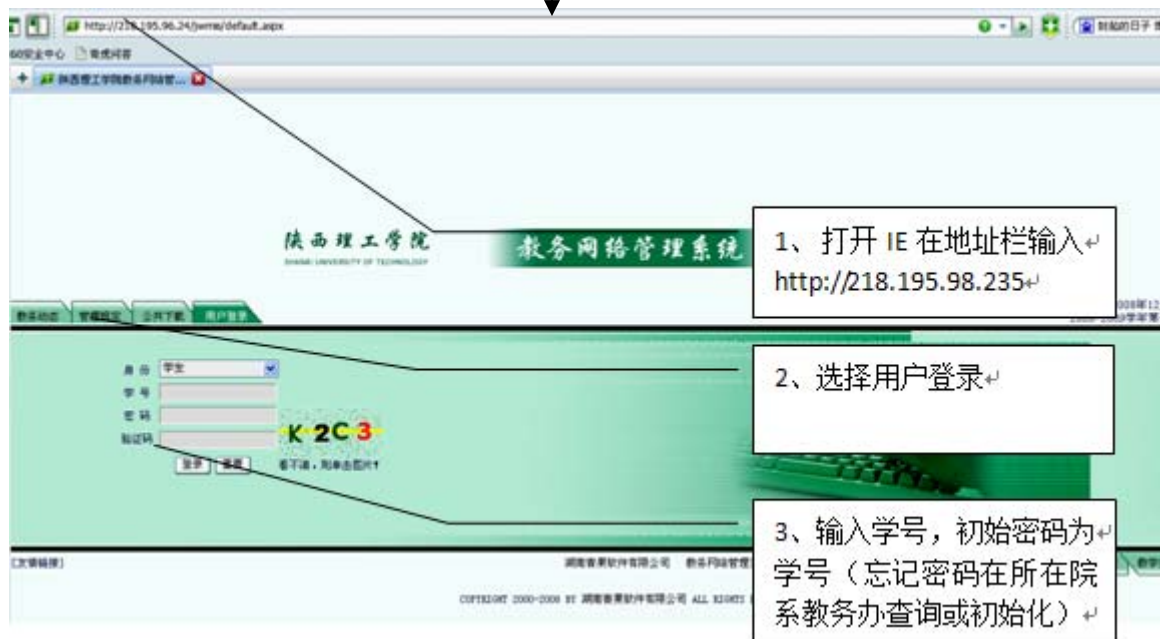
http://218.195.96.24/jwweb/default.aspx

360安全中心 常用网址

陕西理工学院教务网络管...

陕西理工学院
SHAANXI UNIVERSITY OF TECHNOLOGY

教务网络管理系统

1、打开 IE 在地址栏输入
http://218.195.98.235

教务动态 管理规定 公共下载 用户登录

2、选择用户登录

身份 学生
学号
密码
验证码 K2C3
看不清，则单击图片!
登录 重置

3、输入学号，初始密码为学号（忘记密码在所在院系教务办查询或初始化）

[友情链接]

湖南青果软件有限公司 教务网络管理

COPYRIGHT 2000-2008 BY 湖南青果软件有限公司 ALL RIGHTS